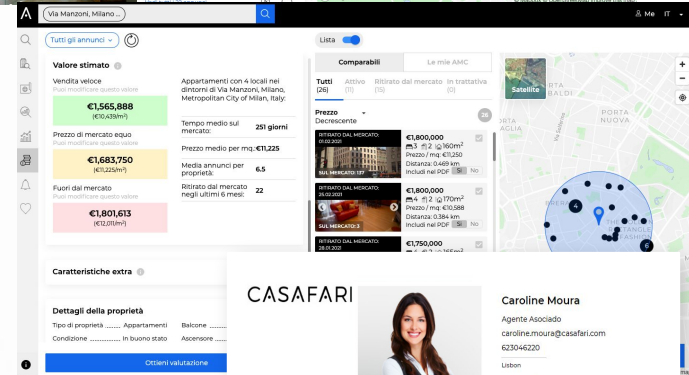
Via Manzoni, Milano ...

Me IT

Tutti gli annunci

Lista

Valore stimato

Vendita veloce
Puoi modificare questo valore
€1,565,888
(€10,439/m²)

Prezzo di mercato equo
Puoi modificare questo valore
€1,683,750
(€11,225/m²)

Fuori dal mercato
Puoi modificare questo valore
€1,801,613
(€12,011/m²)

Appartamenti con 4 locali nei dintorni di Via Manzoni, Milano, Metropolitan City of Milan, Italy:

| Tempo medio sul mercato: | 251 giorni |
|---|---|
| Prezzo medio per mq.: | €11,225 |
| Media annunci per proprietà: | 6.5 |
| Ritirato dal mercato negli ultimi 6 mesi: | 22 |

Comparabili | Le mie AMC

Tutti (26) | Attivo (11) | Ritirato dal mercato (15) | In trattativa (0)

Prezzo
Decrescente

26

RITIRATO DAL MERCATO: 01.02.2021
SUL MERCATO: 137
€1,800,000
3 2 160m²
Prezzo / mq: €11,250
Distanza: 0.469 km
Includi nel PDF Sì No

RITIRATO DAL MERCATO: 26.02.2021
SUL MERCATO: 3
€1,800,000
4 2 170m²
Prezzo / mq: €10,588
Distanza: 0.384 km
Includi nel PDF Sì No

RITIRATO DAL MERCATO: 28.01.2021
€1,750,000

Satellite

PORTA NUOVA

Caratteristiche extra

Dettagli della proprietà

Tipo di proprietà ....... Appartamenti
Condizione ....... In buono stato
Balcone
Ascensore

Ottieni valutazione

CASAFARI

Caroline Moura
Agente Asociado
caroline.moura@casafari.com
623046220
Lisbon